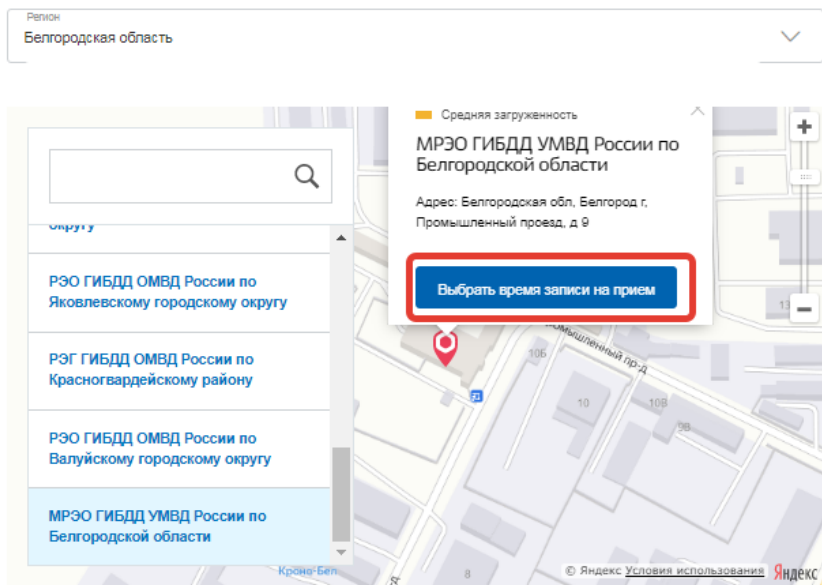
Регион
Белгородская область

Средняя загруженность

МРЭО ГИБДД УМВД России по Белгородской области

Адрес: Белгородская обл, Белгород г, Промышленный проезд, д 9

Выбрать время записи на прием

округу

РЭО ГИБДД ОМВД России по Яковлевскому городскому округу

РЭГ ГИБДД ОМВД России по Красногвардейскому району

РЭО ГИБДД ОМВД России по Валуйскому городскому округу

МРЭО ГИБДД УМВД России по Белгородской области

Промышленный пр-д
10Б
10
10В
9В
13

Кроно-Бел
© Яндекс Условия использования Яндекс